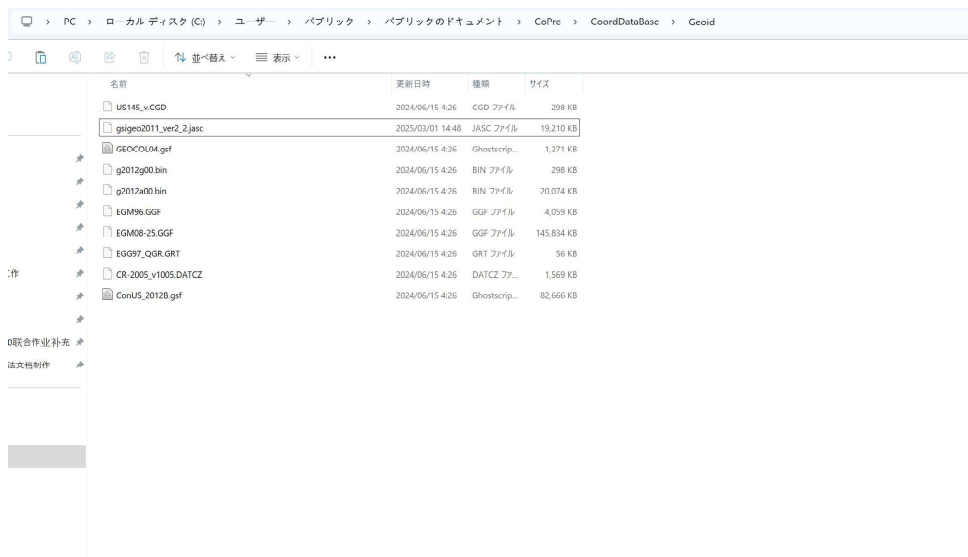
> PC > ローカル ディスク (C:) > ユーザー > パブリック > パブリックのドキュメント > CoPrc > CoordDataBase > Geoid

並べ替え ⌄ 表示 ⌄ ···

| 名前 | 更新日時 | 種類 | サイズ |
|---|---|---|---|
| US145_v.CGD | 2024/06/15 4:26 | CGD ファイル | 298 KB |
| gsigeo2011_ver2_2.jasc | 2025/03/01 14:48 | JASC ファイル | 19,210 KB |
| GEOCOL04.gsf | 2024/06/15 4:26 | Ghostscrip... | 1,271 KB |
| g2012g00.bin | 2024/06/15 4:26 | BIN ファイル | 298 KB |
| g2012a00.bin | 2024/06/15 4:26 | BIN ファイル | 20,074 KB |
| EGM96.GGF | 2024/06/15 4:26 | GGF ファイル | 4,059 KB |
| EGM08-25.GGF | 2024/06/15 4:26 | GGF ファイル | 145,834 KB |
| EGG97_QGR.GRT | 2024/06/15 4:26 | GRT ファイル | 56 KB |
| CR-2005_v1005.DATCZ | 2024/06/15 4:26 | DATCZ ファ... | 1,569 KB |
| ConUS_2012B.gsf | 2024/06/15 4:26 | Ghostscrip... | 82,666 KB |

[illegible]作
0联合作业补充
法文档制作